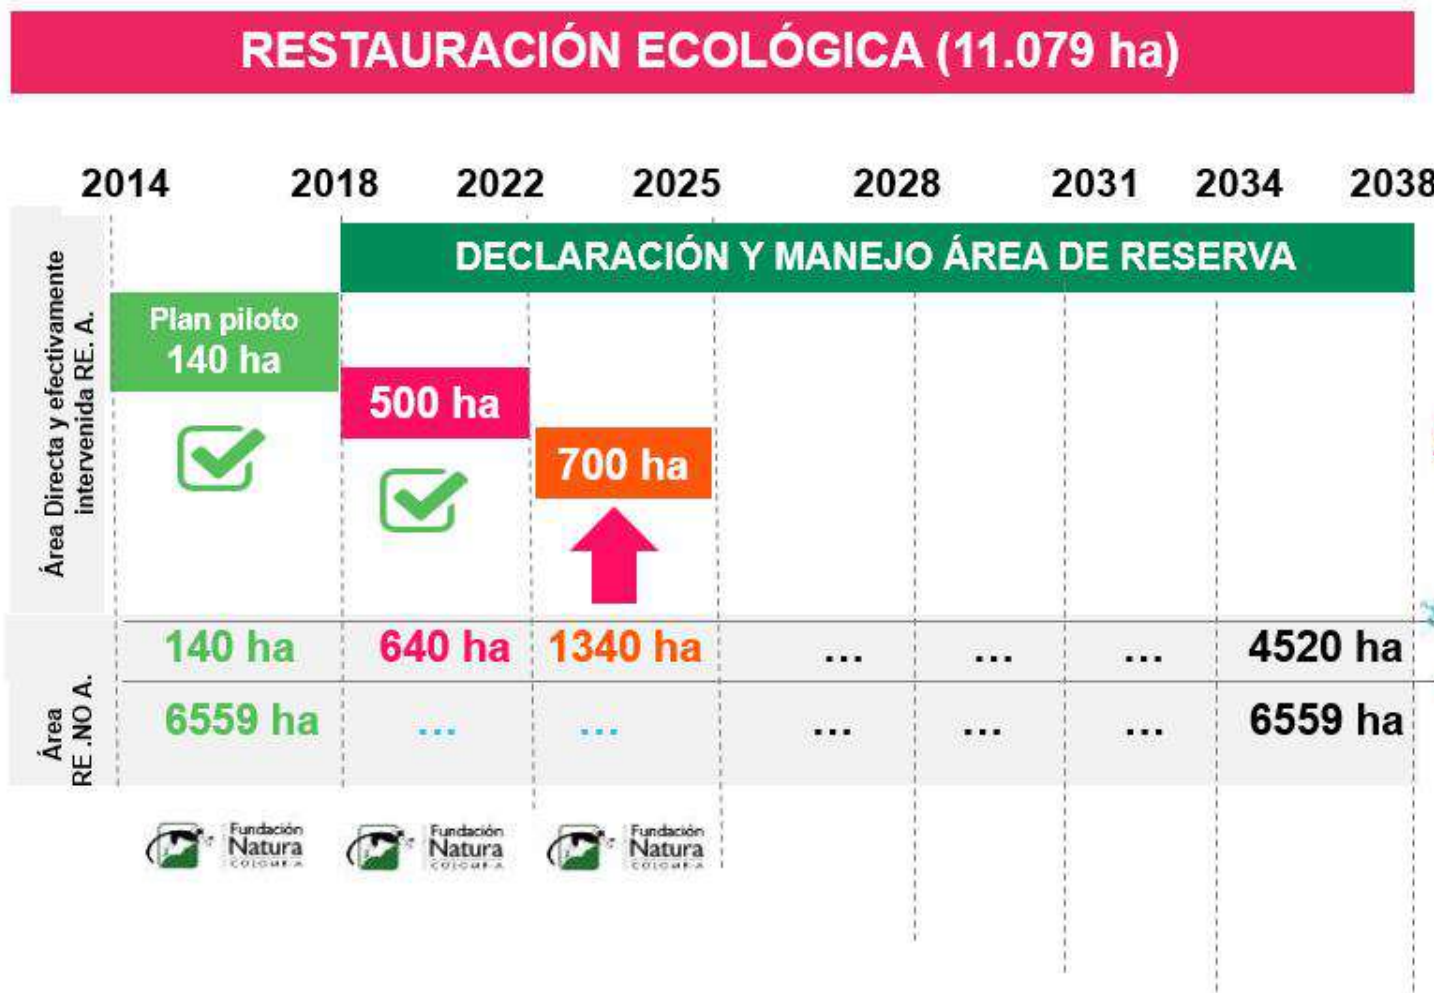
RESTAURACIÓN ECOLÓGICA (11.079 ha)

2014 2018 2022 2025 2028 2031 2034 2038

Área Directa y efectivamente intervenida RE. A.

DECLARACIÓN Y MANEJO ÁREA DE RESERVA

Plan piloto 140 ha

500 ha

700 ha

140 ha 640 ha 1340 ha ... ... ... 4520 ha

Área RE .NO A.

6559 ha ... ... ... ... ... 6559 ha

Fundación Natura Colombia

Fundación Natura Colombia

Fundación Natura Colombia